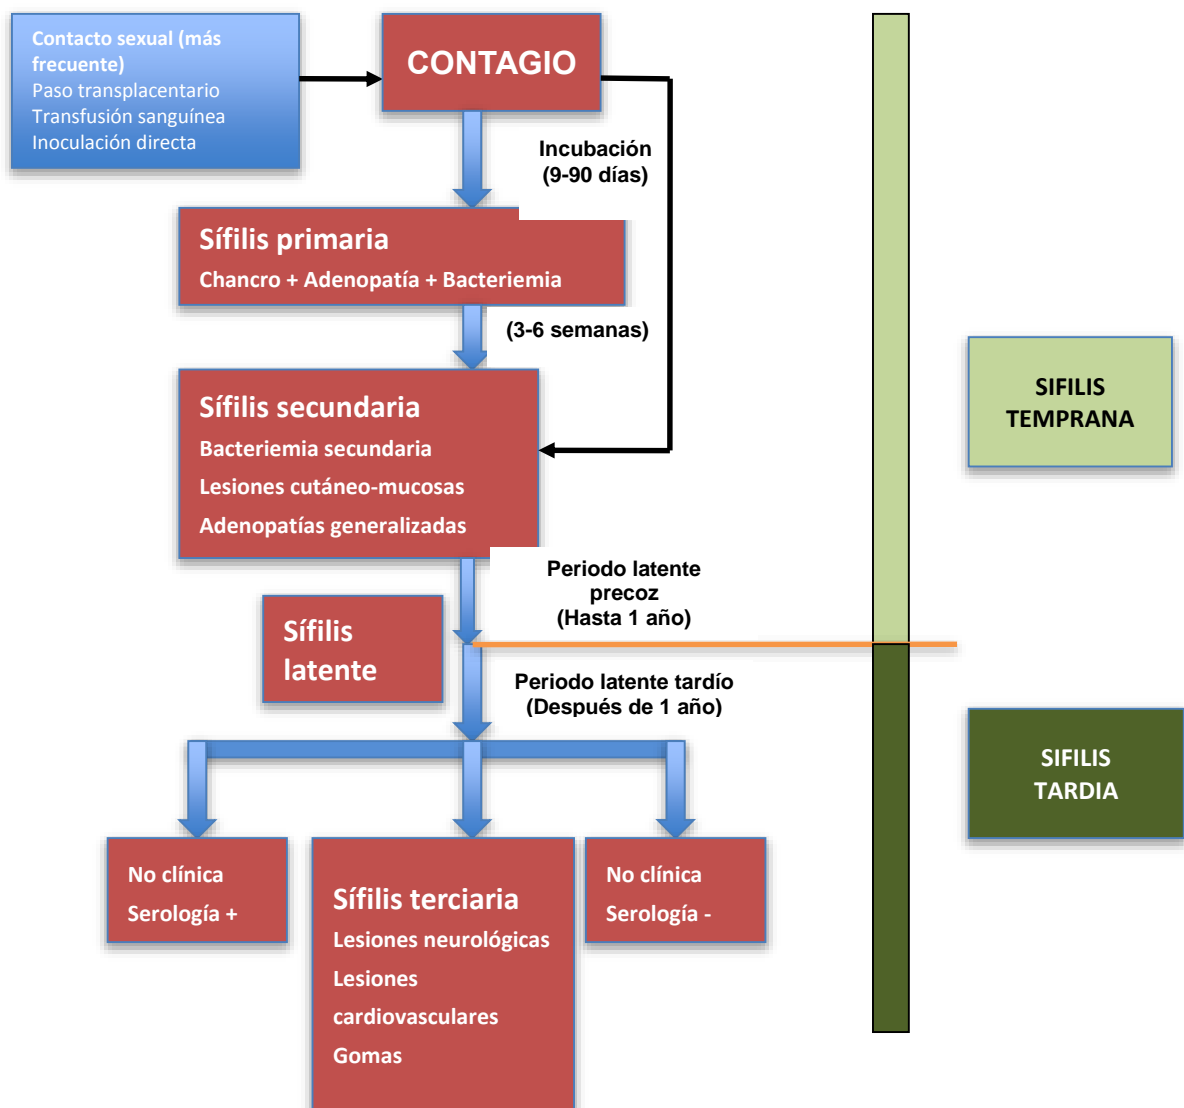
Contacto sexual (más frecuente)
Paso transplacentario
Transfusión sanguínea
Inoculación directa

CONTAGIO

Incubación (9-90 días)

Sífilis primaria
Chancro + Adenopatía + Bacteriemia

(3-6 semanas)

Sífilis secundaria
Bacteriemia secundaria
Lesiones cutáneo-mucosas
Adenopatías generalizadas

Periodo latente precoz (Hasta 1 año)

Sífilis latente

Periodo latente tardío (Después de 1 año)

No clínica
Serología +

Sífilis terciaria
Lesiones neurológicas
Lesiones cardiovasculares
Gomas

No clínica
Serología -

SIFILIS TEMPRANA

SIFILIS TARDIA